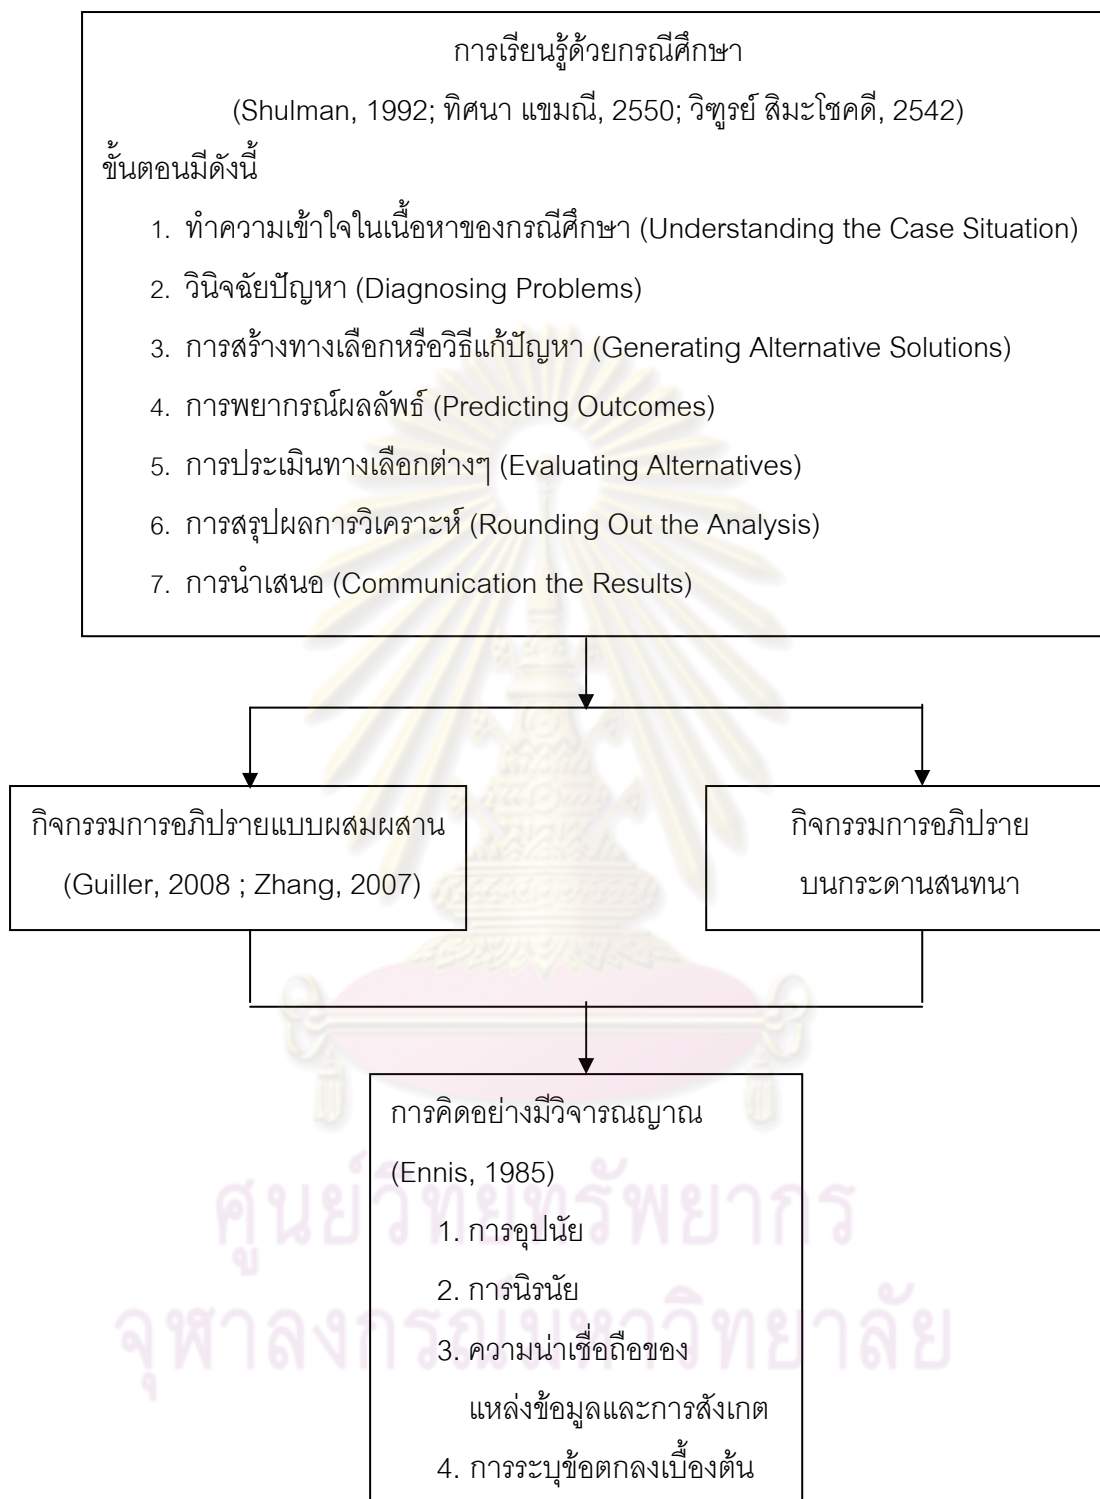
การเรียนรู้ด้วยกรณีศึกษา

(Shulman, 1992; ทิศนา แขมมณี, 2550; วิฑูรย์ สิมะโชคดี, 2542)

ขั้นตอนมีดังนี้

1. ทำความเข้าใจในเนื้อหาของกรณีศึกษา (Understanding the Case Situation)

2. วินิจฉัยปัญหา (Diagnosing Problems)

3. การสร้างทางเลือกหรือวิธีแก้ปัญหา (Generating Alternative Solutions)

4. การพยากรณ์ผลลัพธ์ (Predicting Outcomes)

5. การประเมินทางเลือกต่างๆ (Evaluating Alternatives)

6. การสรุปผลการวิเคราะห์ (Rounding Out the Analysis)

7. การนำเสนอ (Communication the Results)

กิจกรรมการอภิปรายแบบผสมผสาน (Guiller, 2008 ; Zhang, 2007)

กิจกรรมการอภิปรายบนกระดานสนทนา

การคิดอย่างมีวิจารณญาณ (Ennis, 1985)

1. การอุปนัย

2. การนิรนัย

3. ความน่าเชื่อถือของแหล่งข้อมูลและการสังเกต

4. การระบุข้อตกลงเบื้องต้น

ศูนย์วิทยทรัพยากร จุฬาลงกรณ์มหาวิทยาลัย